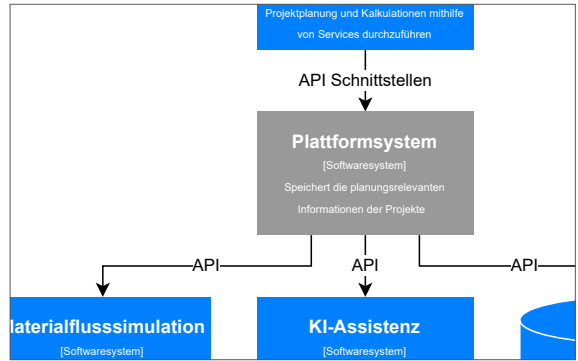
Projektplanung und Kalkulationen mithilfe von Services durchzuführen

API Schnittstellen

Plattformsystem
[Softwaresystem]
Speichert die planungsrelevanten Informationen der Projekte

API

API

API

laterialflusssimulation
[Softwaresystem]

KI-Assistenz
[Softwaresystem]